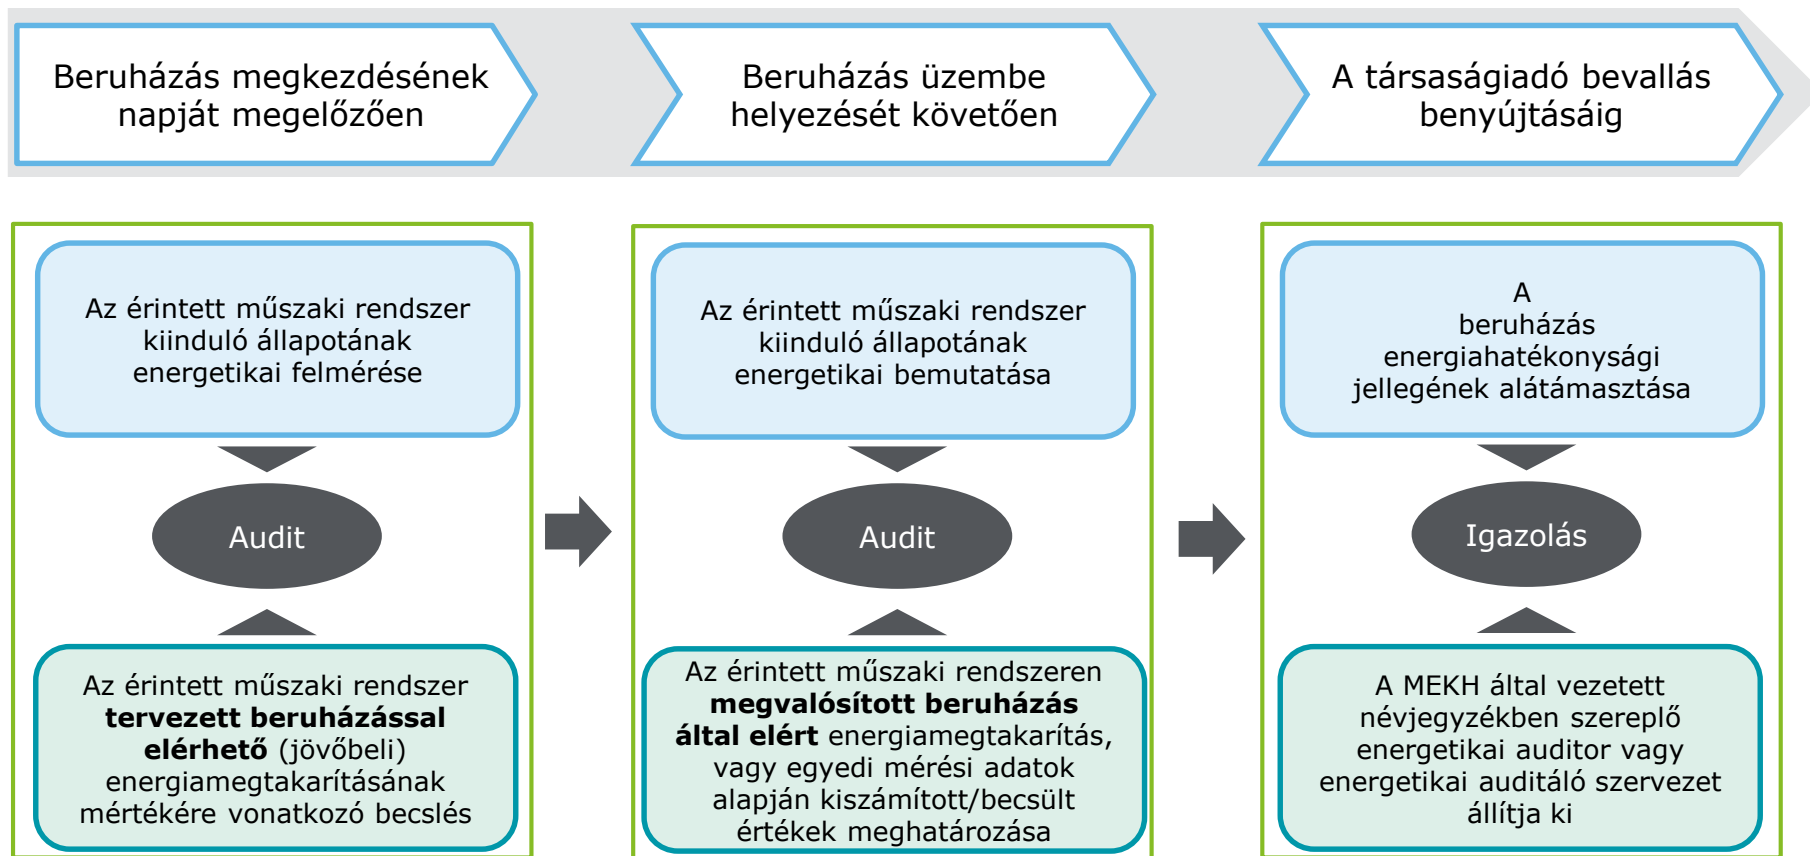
Beruházás megkezdésének napját megelőzően

Beruházás üzembe helyezését követően

A társaságiadó bevallás benyújtásáig

Az érintett műszaki rendszer kiinduló állapotának energetikai felmérése

Audit

Az érintett műszaki rendszer **tervezett beruházással elérhető** (jövőbeli) energiamegtakarításának mértékére vonatkozó becslés

Az érintett műszaki rendszer kiinduló állapotának energetikai bemutatása

Audit

Az érintett műszaki rendszeren **megvalósított beruházás által elért** energiamegtakarítás, vagy egyedi mérési adatok alapján kiszámított/becsült értékek meghatározása

A beruházás energiahatékonysági jellegének alátámasztása

Igazolás

A MEKH által vezetett névjegyzékben szereplő energetikai auditor vagy energetikai auditáló szervezet állítja ki